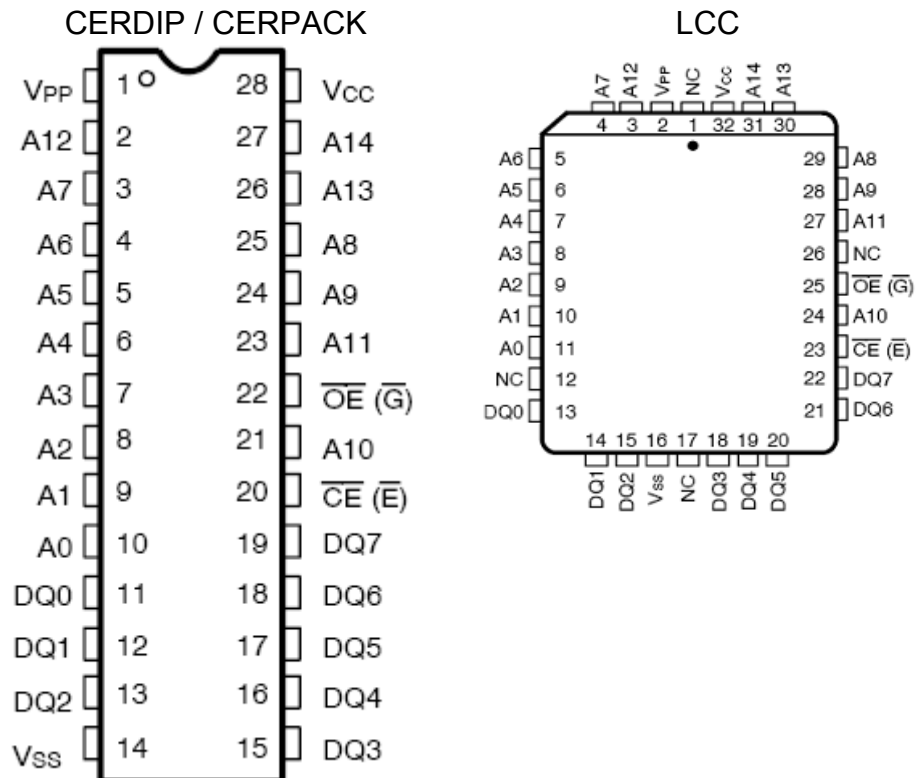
CERDIP / CERPACK

LCC

| | | | |
|---|---|---|---|
| $V_{PP}$ | 1 | 28 | $V_{CC}$ |
| A12 | 2 | 27 | A14 |
| A7 | 3 | 26 | A13 |
| A6 | 4 | 25 | A8 |
| A5 | 5 | 24 | A9 |
| A4 | 6 | 23 | A11 |
| A3 | 7 | 22 | $\overline{OE}$ ($\overline{G}$) |
| A2 | 8 | 21 | A10 |
| A1 | 9 | 20 | $\overline{CE}$ ($\overline{E}$) |
| A0 | 10 | 19 | DQ7 |
| DQ0 | 11 | 18 | DQ6 |
| DQ1 | 12 | 17 | DQ5 |
| DQ2 | 13 | 16 | DQ4 |
| $V_{SS}$ | 14 | 15 | DQ3 |

A7 A12 $V_{PP}$ NC $V_{CC}$ A14 A13
4 3 2 1 32 31 30

A6 5
A5 6
A4 7
A3 8
A2 9
A1 10
A0 11
NC 12
DQ0 13

29 A8
28 A9
27 A11
26 NC
25 $\overline{OE}$ ($\overline{G}$)
24 A10
23 $\overline{CE}$ ($\overline{E}$)
22 DQ7
21 DQ6

14 15 16 17 18 19 20
DQ1 DQ2 $V_{SS}$ NC DQ3 DQ4 DQ5